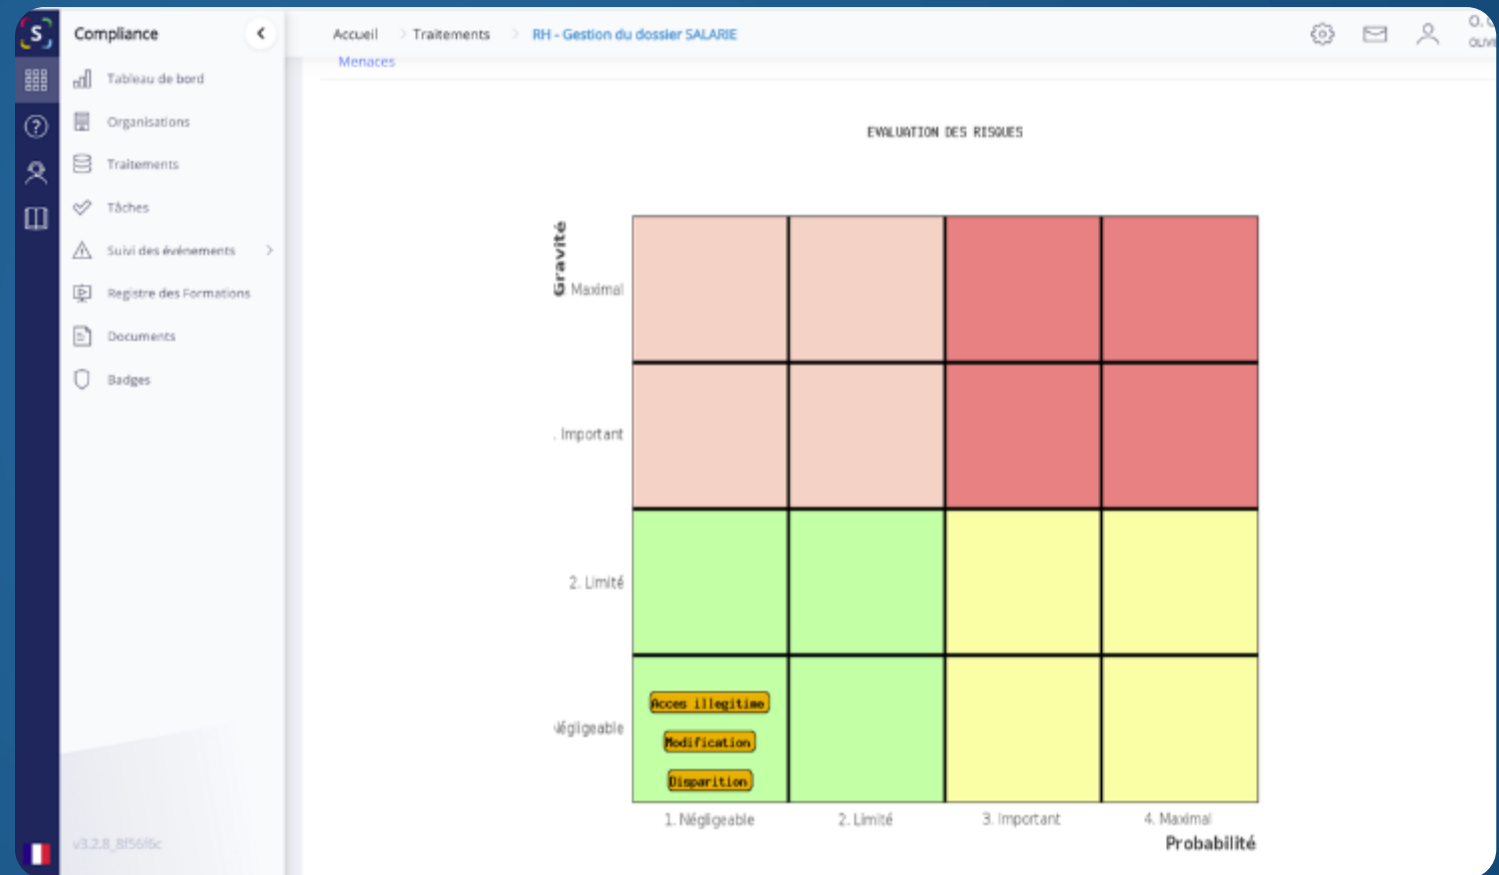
Compliance

Tableau de bord
Organisations
Traitements
Tâches
Suivi des événements
Registre des Formations
Documents
Badges

v3.2.8_8f56f6c

Accueil > Traitements > RH - Gestion du dossier SALARIE

O. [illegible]
OLIV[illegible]

Menaces

EVALUATION DES RISQUES

Gravité

Maximal
. Important
2. Limité
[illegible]égligeable

Acces illegitime
Modification
Disparition

1. Négligeable
2. Limité
3. Important
4. Maximal

Probabilité